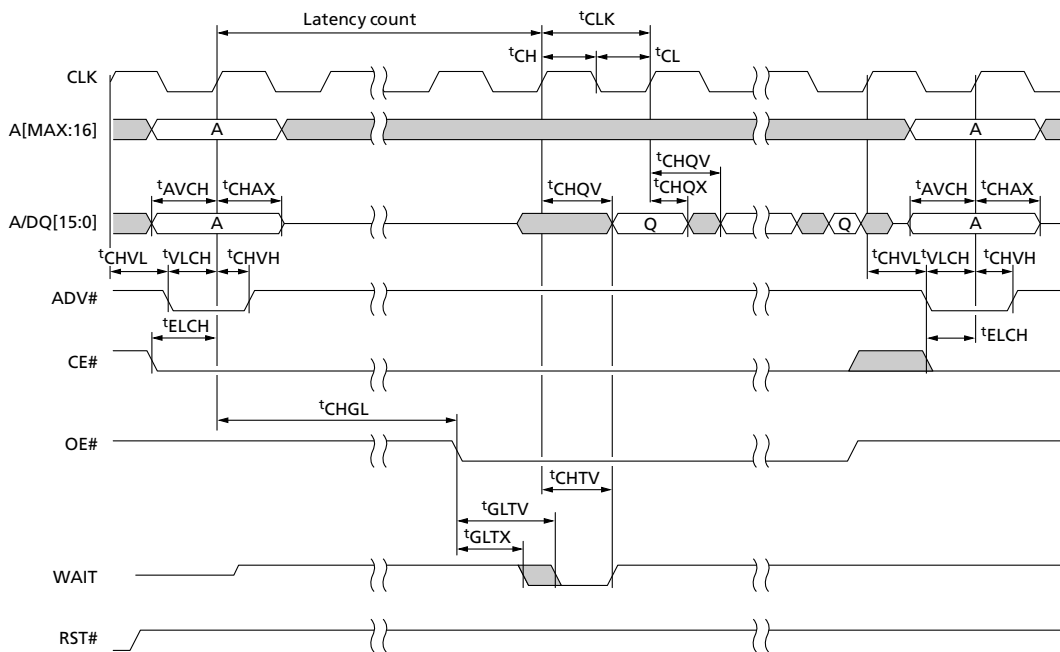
Latency count
$^{t}$CLK
$^{t}$CH
$^{t}$CL
CLK
A[MAX:16]
A
A
$^{t}$CHQV
$^{t}$CHQX
$^{t}$AVCH
$^{t}$CHAX
$^{t}$CHQV
$^{t}$AVCH
$^{t}$CHAX
A/DQ[15:0]
A
Q
Q
A
$^{t}$CHVL
$^{t}$VLCH
$^{t}$CHVH
$^{t}$CHVL
$^{t}$VLCH
$^{t}$CHVH
ADV#
$^{t}$ELCH
$^{t}$ELCH
CE#
$^{t}$CHGL
OE#
$^{t}$CHTV
$^{t}$GLTV
$^{t}$GLTX
WAIT
RST#